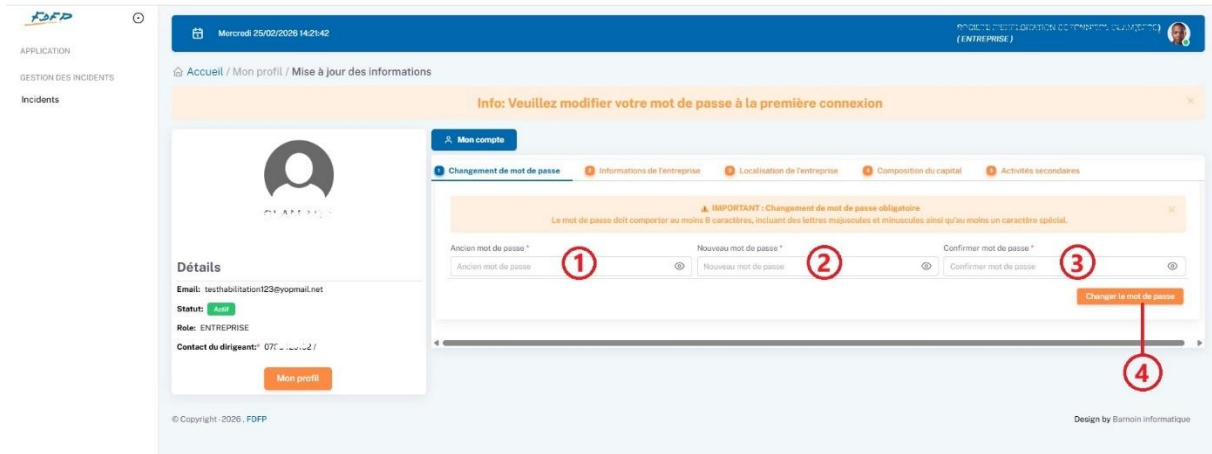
FDFP

APPLICATION

GESTION DES INCIDENTS

Incidents

Mercredi 25/02/2026 14:21:42

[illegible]
(ENTREPRISE)

Accueil / Mon profil / Mise à jour des informations

Info: Veuillez modifier votre mot de passe à la première connexion

×

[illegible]

Détails

Email: testhabilitation123@yopmail.net

Statut: Actif

Role: ENTREPRISE

Contact du dirigeant: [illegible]

Mon profil

Mon compte

1 Changement de mot de passe
2 Informations de l'entreprise
3 Localisation de l'entreprise
4 Composition du capital
5 Activités secondaires

⚠ IMPORTANT : Changement de mot de passe obligatoire
Le mot de passe doit comporter au moins 8 caractères, incluant des lettres majuscules et minuscules ainsi qu'au moins un caractère spécial.

×

Ancien mot de passe *
Ancien mot de passe
1

Nouveau mot de passe *
Nouveau mot de passe
2

Confirmer mot de passe *
Confirmer mot de passe
3

Changer le mot de passe

4

© Copyright -2026 , FDFP

Design by Barnoin informatique